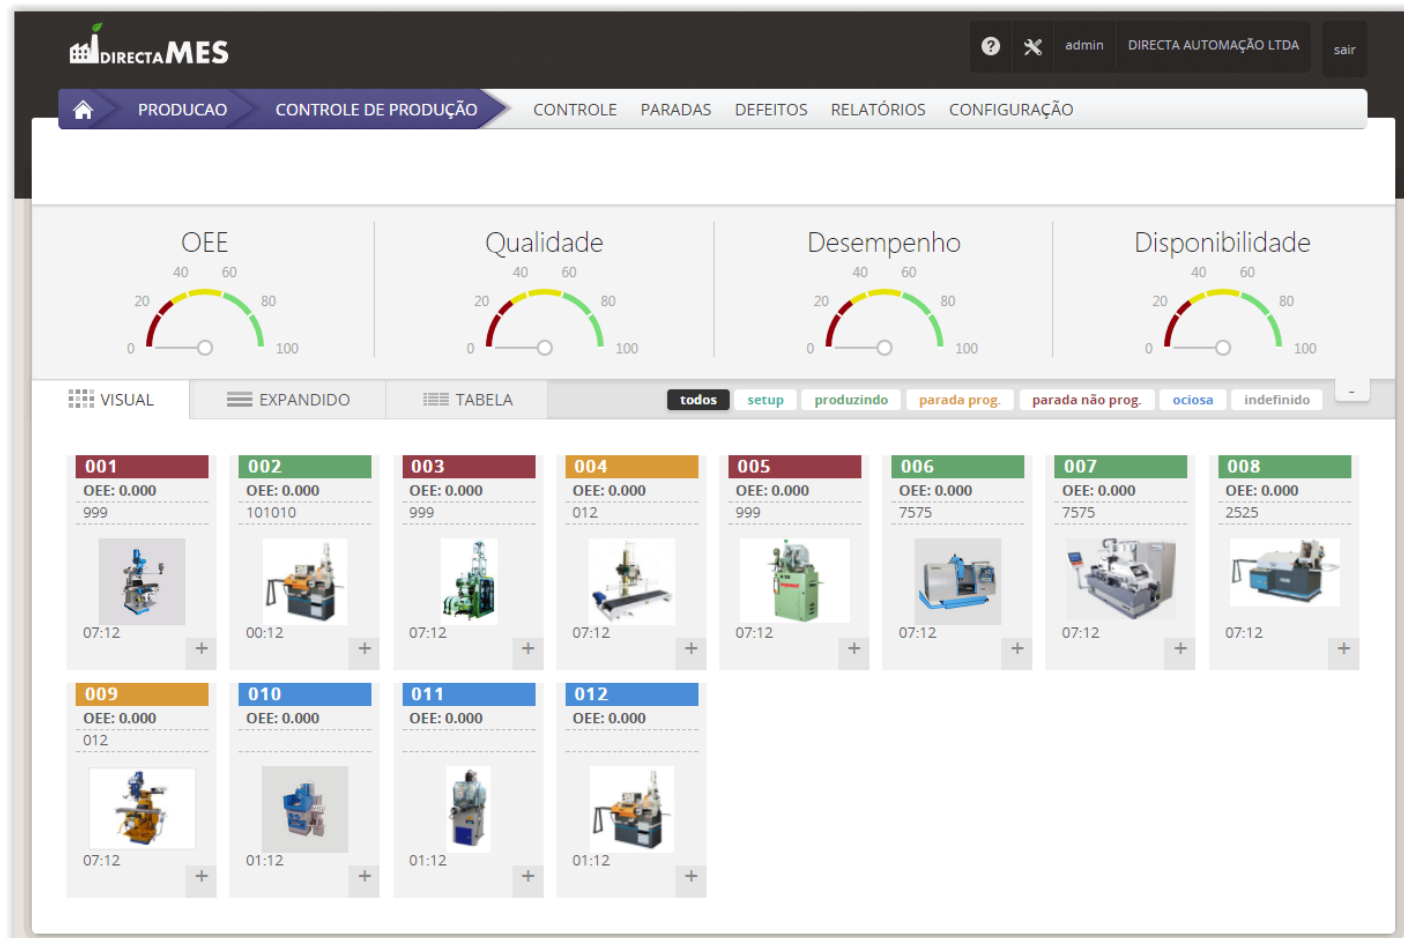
DIRECTA MES

? admin DIRECTA AUTOMAÇÃO LTDA sair

PRODUCAO CONTROLE DE PRODUÇÃO CONTROLE PARADAS DEFEITOS RELATÓRIOS CONFIGURAÇÃO

OEE
0 20 40 60 80 100

Qualidade
0 20 40 60 80 100

Desempenho
0 20 40 60 80 100

Disponibilidade
0 20 40 60 80 100

VISUAL EXPANDIDO TABELA

todos setup produzindo parada prog. parada não prog. ociosa indefinido -

001
OEE: 0.000
999
07:12
+

002
OEE: 0.000
101010
00:12
+

003
OEE: 0.000
999
07:12
+

004
OEE: 0.000
012
07:12
+

005
OEE: 0.000
999
07:12
+

006
OEE: 0.000
7575
07:12
+

007
OEE: 0.000
7575
07:12
+

008
OEE: 0.000
2525
07:12
+

009
OEE: 0.000
012
07:12
+

010
OEE: 0.000
01:12
+

011
OEE: 0.000
01:12
+

012
OEE: 0.000
01:12
+